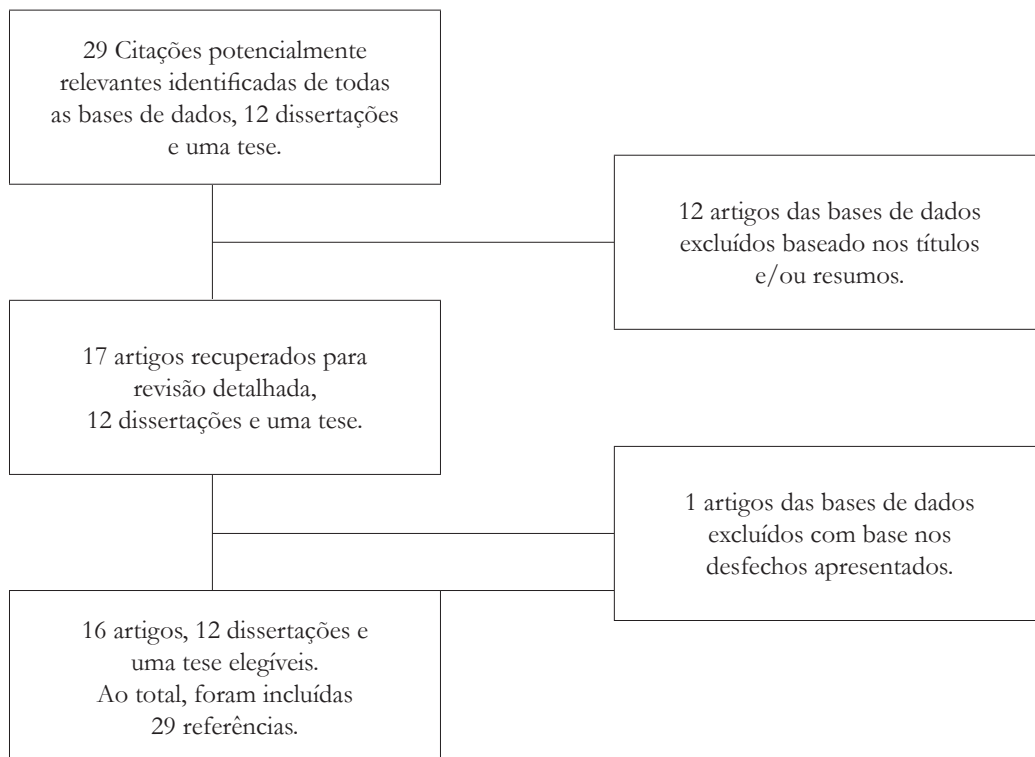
29 Citações potencialmente relevantes identificadas de todas as bases de dados, 12 dissertações e uma tese.

12 artigos das bases de dados excluídos baseado nos títulos e/ou resumos.

17 artigos recuperados para revisão detalhada, 12 dissertações e uma tese.

1 artigos das bases de dados excluídos com base nos desfechos apresentados.

16 artigos, 12 dissertações e uma tese elegíveis. Ao total, foram incluídas 29 referências.